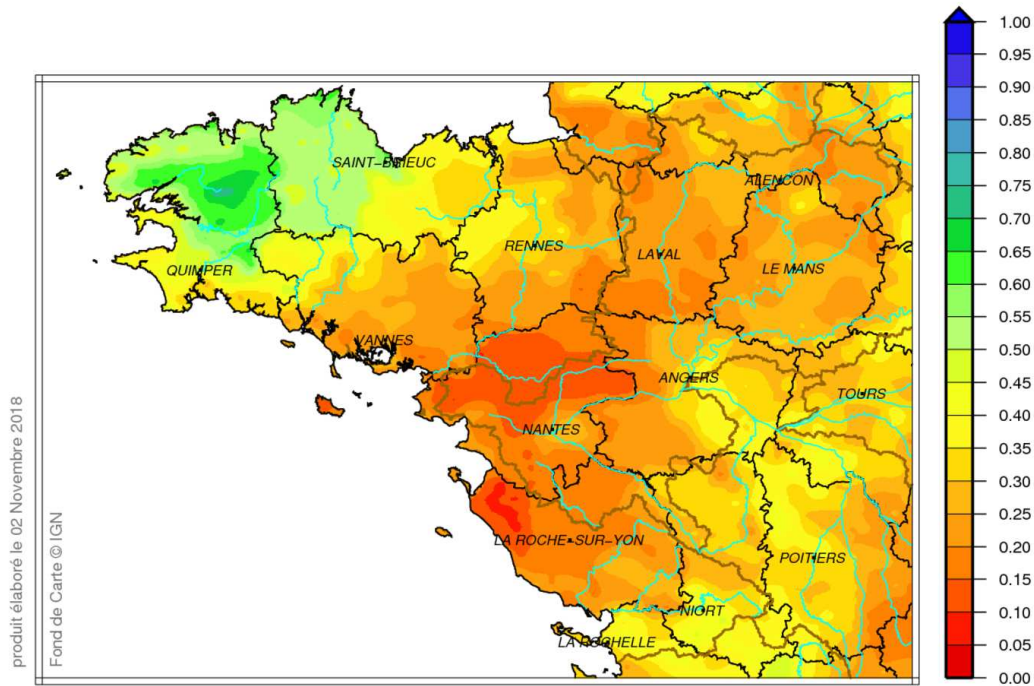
SAINT-BRIEUC
QUIMPER
RENNES
LAVAL
ALENCON
LE MANS
VANNES
ANGERS
TOURS
NANTES
LA ROCHE-SUR-YON
POITIERS
NIORT
LA ROCHELLE

produit élaboré le 02 Novembre 2018
Fond de Carte © IGN

1.00
0.95
0.90
0.85
0.80
0.75
0.70
0.65
0.60
0.55
0.50
0.45
0.40
0.35
0.30
0.25
0.20
0.15
0.10
0.05
0.00